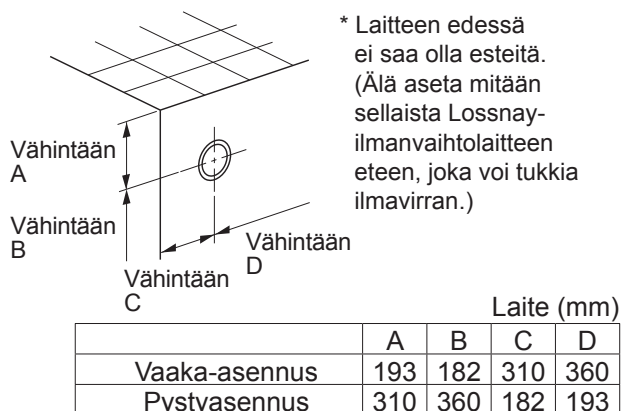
* Laitteen edessä ei saa olla esteitä. (Älä aseta mitään sellaista Lossnay-ilmanvaihtolaitteen eteen, joka voi tukkia ilmavirran.)

Vähintään A

Vähintään B

Vähintään C

Vähintään D

Laite (mm)

| | A | B | C | D |
|---|---|---|---|---|
| Vaaka-asennus | 193 | 182 | 310 | 360 |
| Pystyasennus | 310 | 360 | 182 | 193 |